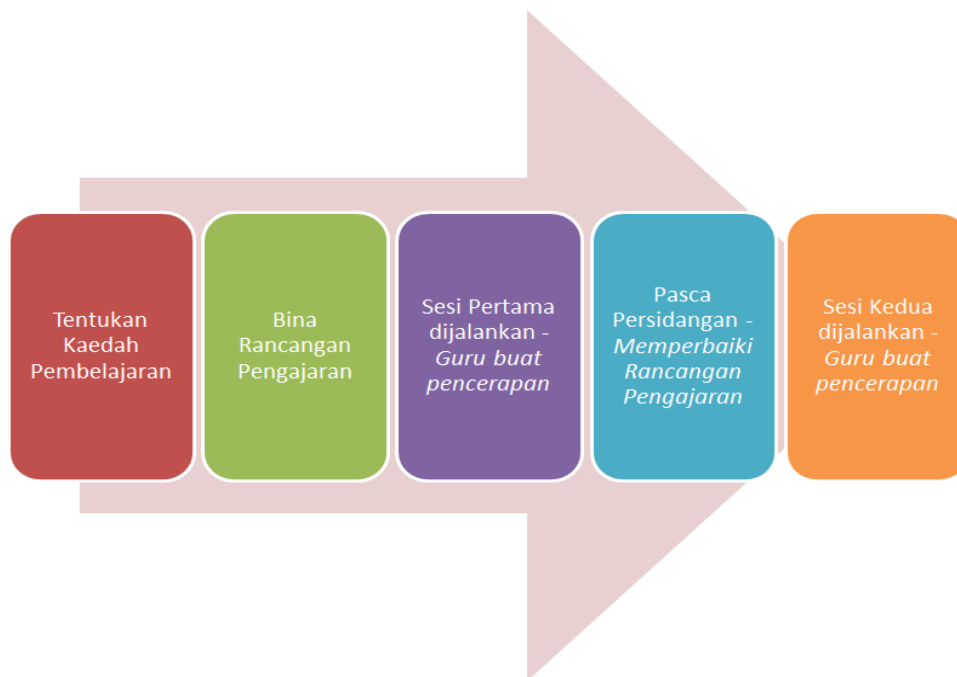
Tentukan Kaedah Pembelajaran

Bina Rancangan Pengajaran

Sesi Pertama dijalankan - *Guru buat pencerapan*

Pasca Persidangan - *Memperbaiki Rancangan Pengajaran*

Sesi Kedua dijalankan - *Guru buat pencerapan*